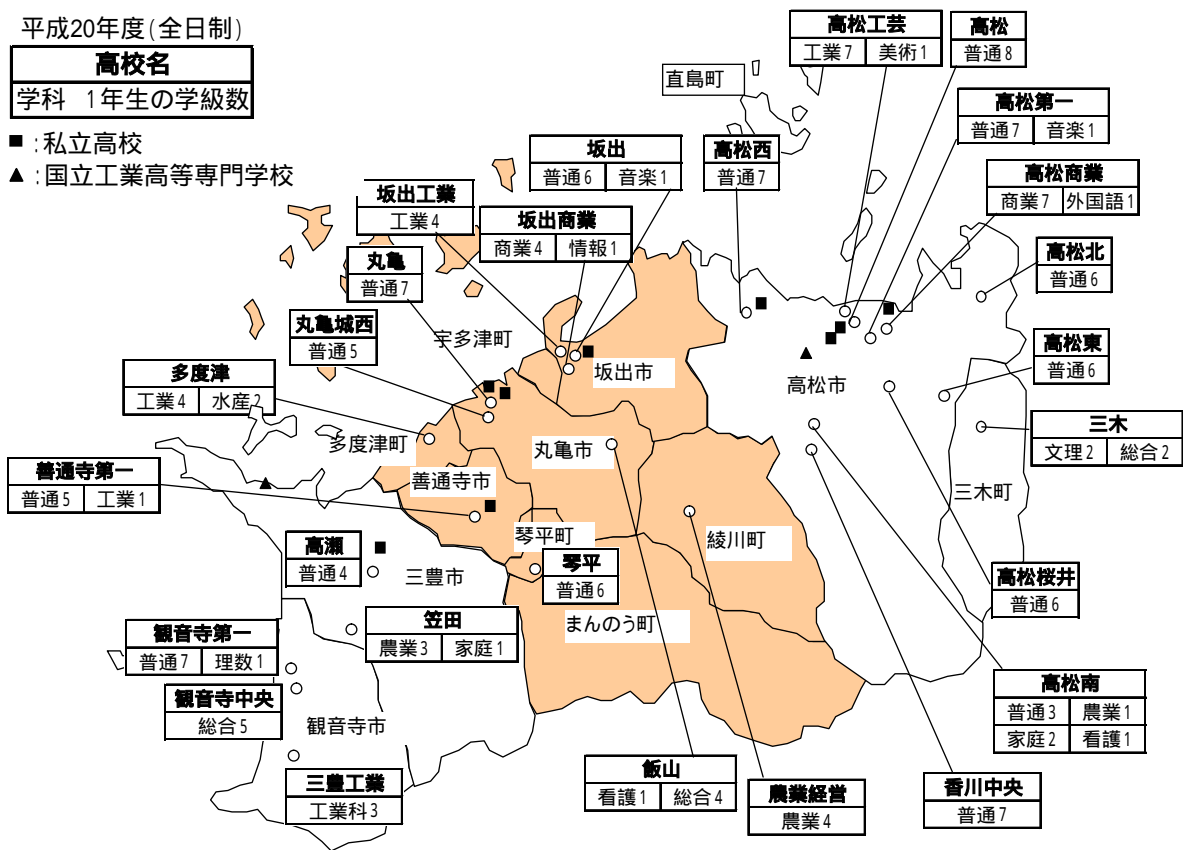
平成20年度(全日制)

| 高校名 |
|---|
| 学科　1年生の学級数 |

■ :私立高校
▲ :国立工業高等専門学校

直島町

高松工芸
工業 7 | 美術 1

高松
普通 8

高松第一
普通 7 | 音楽 1

坂出
普通 6 | 音楽 1

高松西
普通 7

高松商業
商業 7 | 外国語 1

坂出工業
工業 4

坂出商業
商業 4 | 情報 1

高松北
普通 6

丸亀
普通 7

丸亀城西
普通 5

宇多津町

坂出市

高松東
普通 6

多度津
工業 4 | 水産 2

高松市

三木
文理 2 | 総合 2

多度津町

丸亀市

善通寺第一
普通 5 | 工業 1

善通寺市

三木町

綾川町

琴平町

高瀬
普通 4

琴平
普通 6

三豊市

高松桜井
普通 6

笠田
農業 3 | 家庭 1

まんのう町

観音寺第一
普通 7 | 理数 1

高松南
普通 3 | 農業 1
家庭 2 | 看護 1

観音寺中央
総合 5

観音寺市

三豊工業
工業科 3

飯山
看護 1 | 総合 4

農業経営
農業 4

香川中央
普通 7